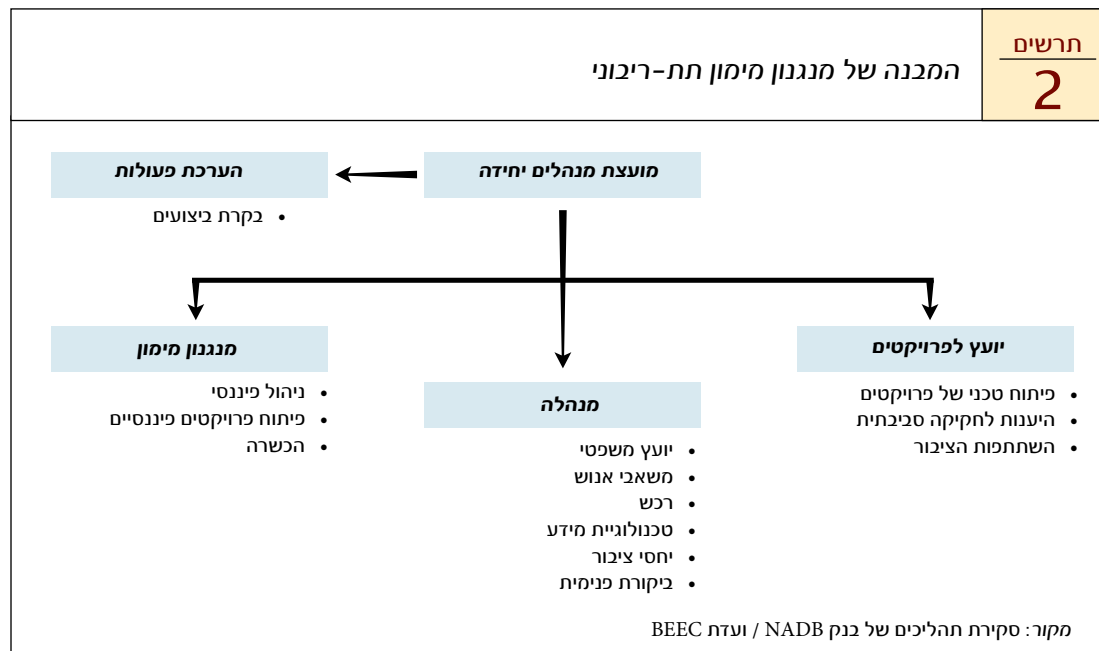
תרשים
2

המבנה של מנגנון מימון תת-ריבוני

מועצת מנהלים יחידה

הערכת פעולות
• בקרת ביצועים

יועץ לפרויקטים
• פיתוח טכני של פרויקטים
• היענות לחקיקה סביבתית
• השתתפות הציבור

מנהלה
• יועץ משפטי
• משאבי אנוש
• רכש
• טכנולוגיית מידע
• יחסי ציבור
• ביקורת פנימית

מנגנון מימון
• ניהול פיננסי
• פיתוח פרויקטים פיננסיים
• הכשרה

מקור: סקירת תהליכים של בנק NADB / ועדת BEEC